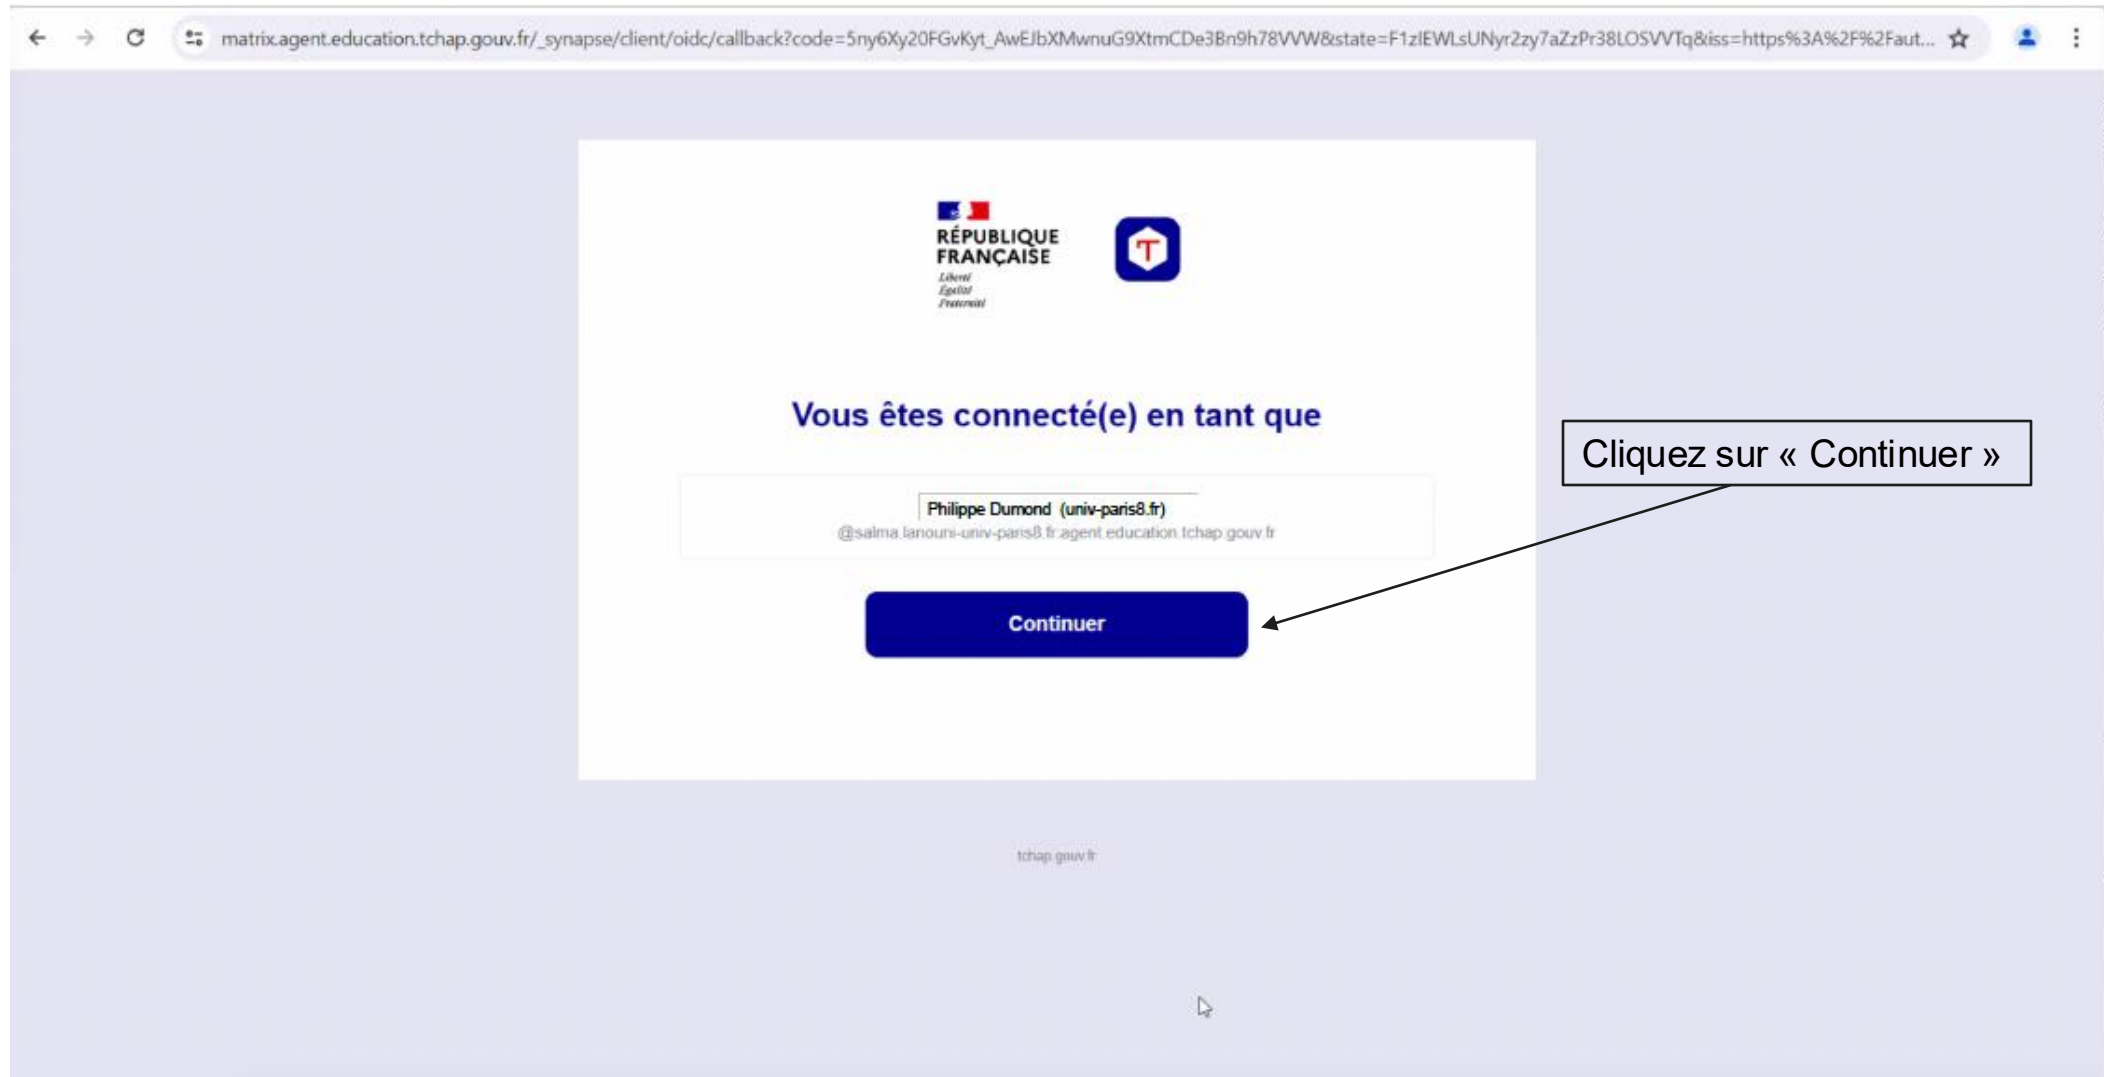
matrix.agent.education.tchap.gouv.fr/_synapse/client/oidc/callback?code=5ny6Xy20FGvKyt_AwEJbXMwnuG9XtmCDe3Bn9h78VVW&state=F1zlEWLsUNyr2zy7aZzPr38LOSVVTq&iss=https%3A%2F%2Faut...

RÉPUBLIQUE FRANÇAISE
Liberté
Égalité
Fraternité

T

Vous êtes connecté(e) en tant que

Cliquez sur « Continuer »

Philippe Dumond (univ-paris8.fr)
@salma.lanouni-univ-paris8.fr:agent.education.tchap.gouv.fr

Continuer

tchap.gouv.fr